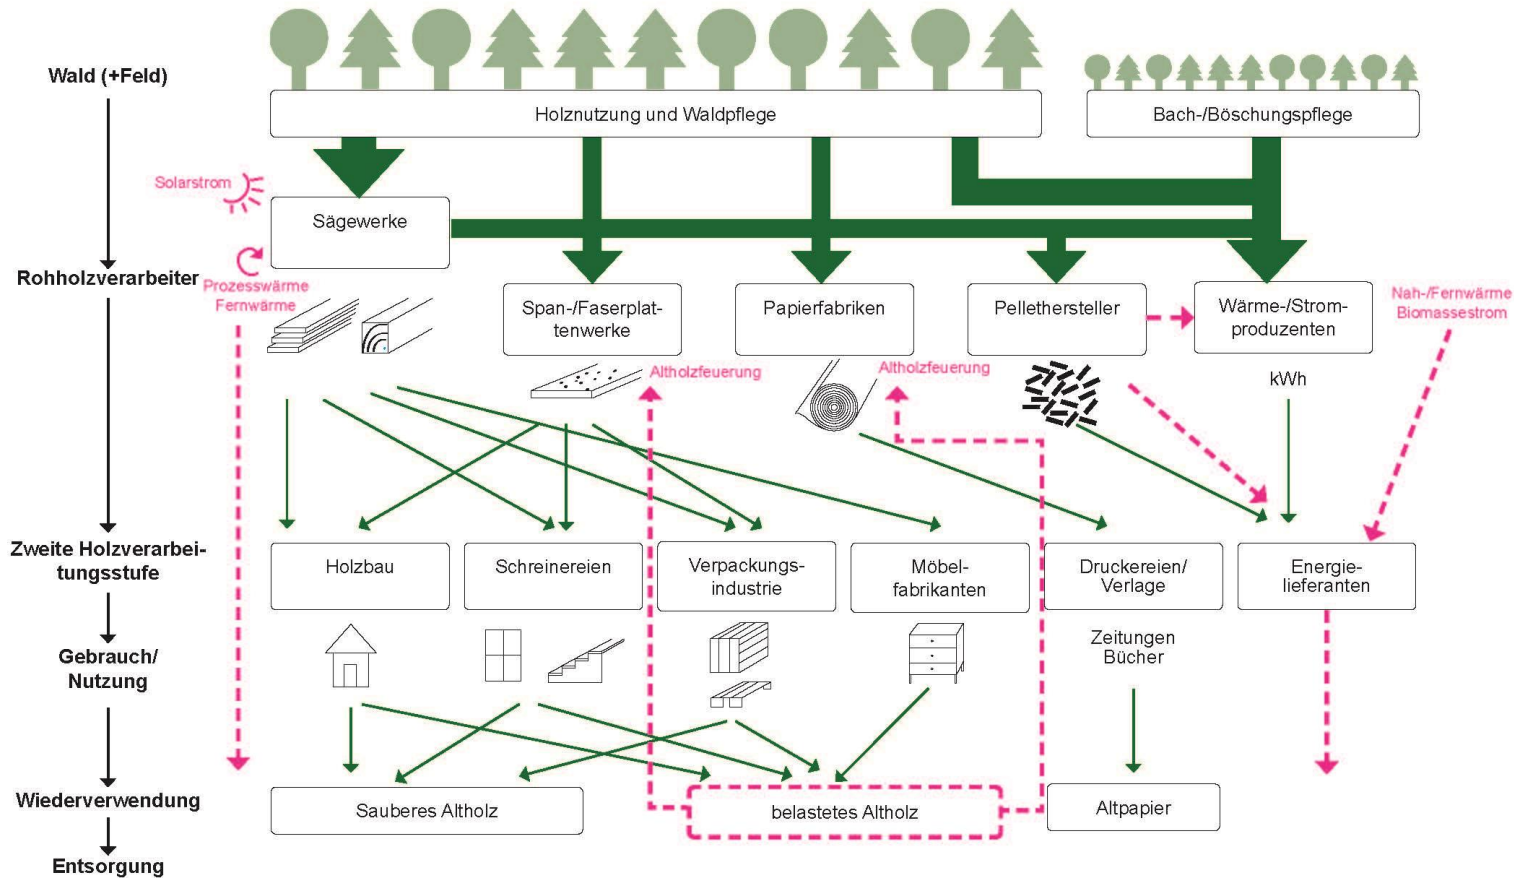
Wald (+Feld)

Holznutzung und Waldpflege

Bach-/Böschungspflege

Solarstrom

Sägewerke

Prozesswärme
Fernwärme

Rohholzverarbeiter

Span-/Faserplattenwerke

Papierfabriken

Pellethersteller

Wärme-/Strom-produzenten

Nah-/Fernwärme
Biomassestrom

Altholzfeuerung

Altholzfeuerung

kWh

Zweite Holzverarbeitungsstufe

Holzbau

Schreinereien

Verpackungs-industrie

Möbel-fabrikanten

Druckereien/
Verlage

Energie-lieferanten

Gebrauch/
Nutzung

Zeitungen
Bücher

Wiederverwendung

Sauberes Altholz

belastetes Altholz

Altpapier

Entsorgung